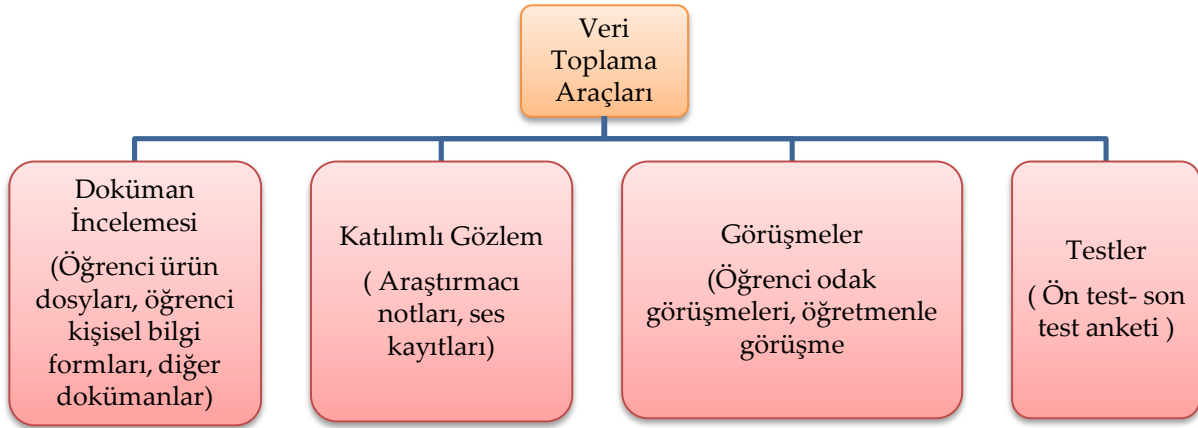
Veri Toplama Araçları

Doküman İncelemesi

(Öğrenci ürün dosyları, öğrenci kişisel bilgi formları, diğer dokümanlar)

Katılımlı Gözlem

( Araştırmacı notları, ses kayıtları)

Görüşmeler

(Öğrenci odak görüşmeleri, öğretmenle görüşme

Testler

( Ön test- son test anketi )